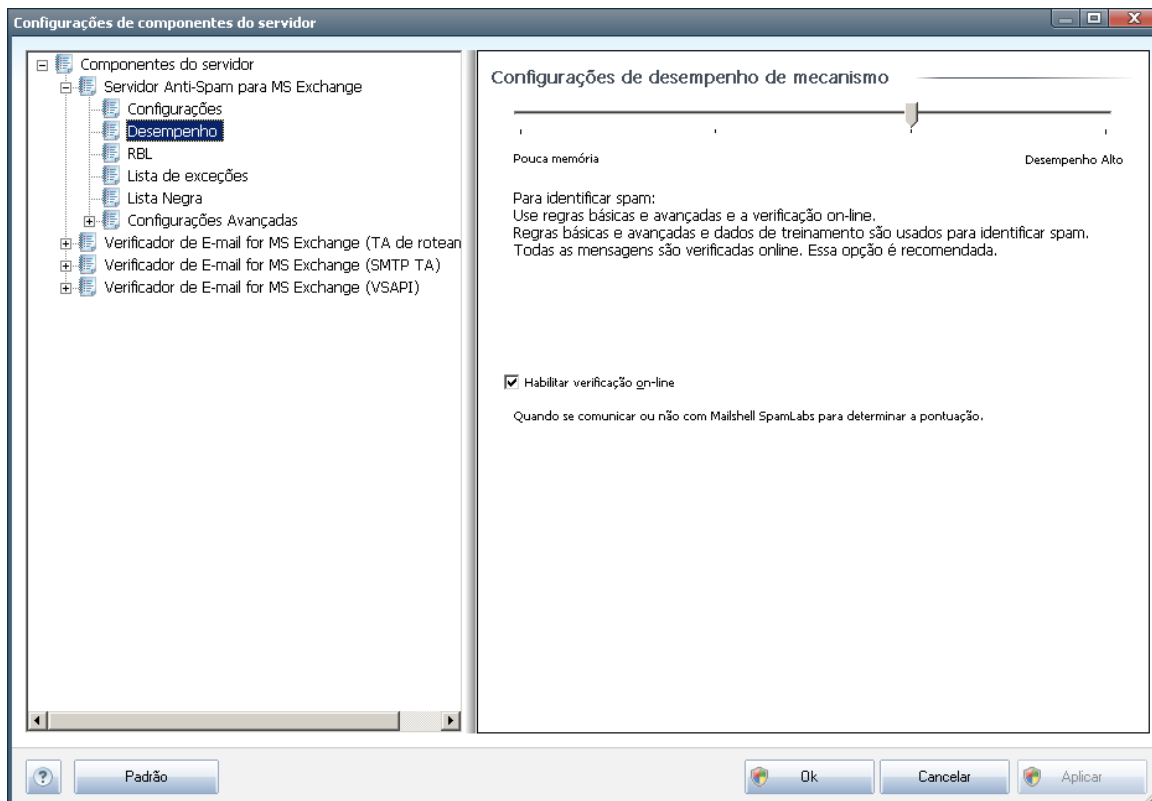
Configurações de componentes do servidor

Componentes do servidor
Servidor Anti-Spam para MS Exchange
Configurações
Desempenho
RBL
Lista de exceções
Lista Negra
Configurações Avançadas
Verificador de E-mail for MS Exchange (TA de rotean
Verificador de E-mail for MS Exchange (SMTP TA)
Verificador de E-mail for MS Exchange (VSAPI)

Configurações de desempenho de mecanismo

Pouca memória
Desempenho Alto

Para identificar spam:
Use regras básicas e avançadas e a verificação on-line.
Regras básicas e avançadas e dados de treinamento são usados para identificar spam.
Todas as mensagens são verificadas online. Essa opção é recomendada.

Habilitar verificação on-line

Quando se comunicar ou não com Mailshell SpamLabs para determinar a pontuação.

Padrão
Ok
Cancelar
Aplicar